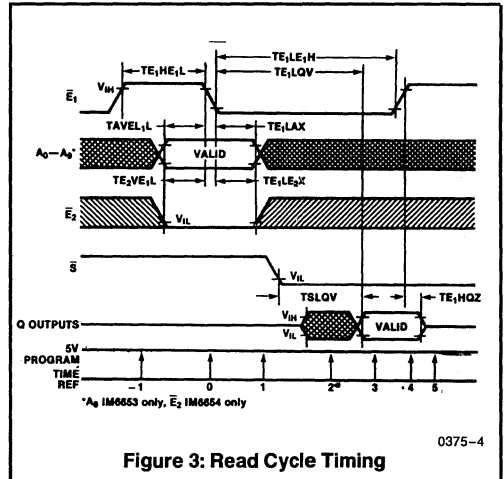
TE$_1$LE$_1$H

TE$_1$HE$_1$L

TE$_1$LQV

$\overline{E}_1$

V$_{IH}$

TAVEL$_1$L

TE$_1$LAX

A$_0$ – A$_8$*

VALID

TE$_2$VE$_1$L

TE$_1$LE$_2$X

$\overline{E}_2$

V$_{IL}$

$\overline{S}$

V$_{IL}$

TSLQV

TE$_1$HQZ

Q OUTPUTS

V$_{IH}$

V$_{IL}$

VALID

5V

PROGRAM

TIME

REF

–1

0

1

2

3

4

5

*A$_8$ IM6653 only, $\overline{E}_2$ IM6654 only

0375–4

Figure 3: Read Cycle Timing